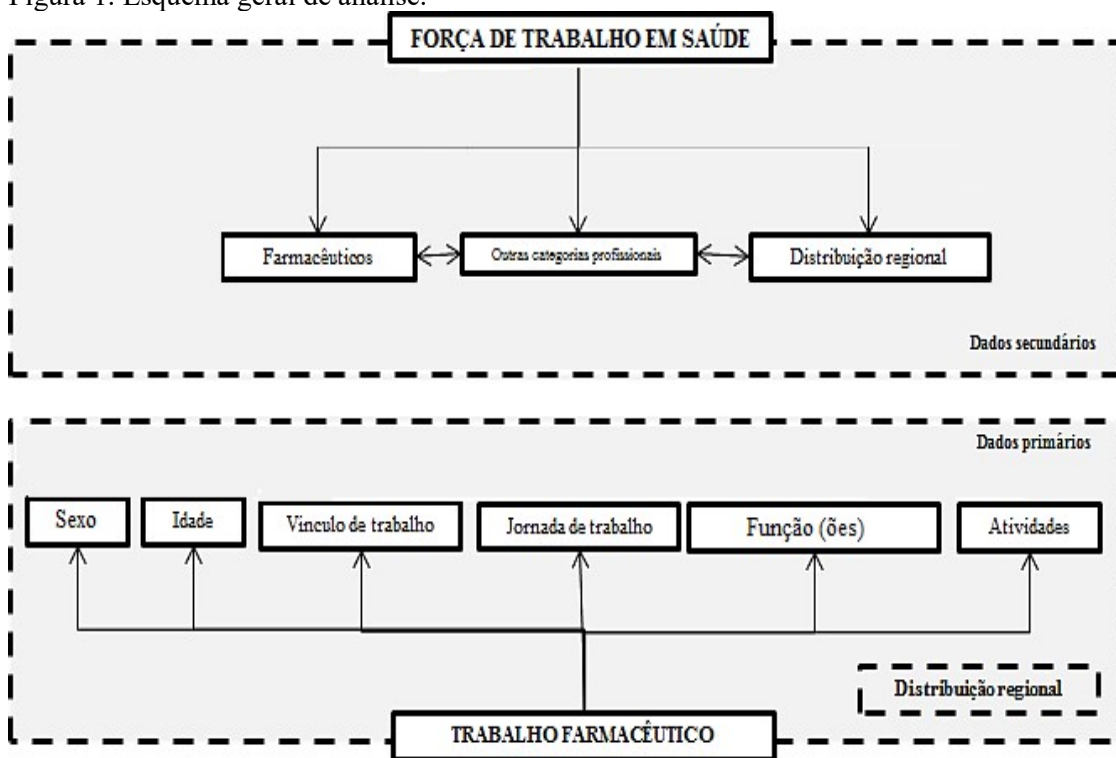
Figura 1: Esquema geral de análise.

FORÇA DE TRABALHO EM SAÚDE

Farmacêuticos

Outras categorias profissionais

Distribuição regional

Dados secundários

Dados primários

Sexo

Idade

Vinculo de trabalho

Jornada de trabalho

Função (ões)

Atividades

Distribuição regional

TRABALHO FARMACÊUTICO